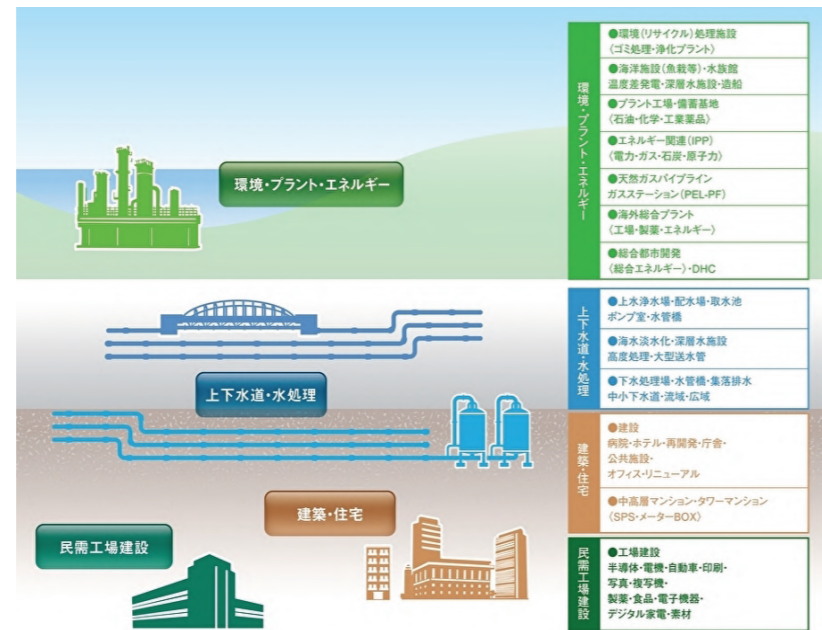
環境・プラント・エネルギー

上下水道・水処理

建築・住宅

民需工場建設

環境・プラント・エネルギー

●環境（リサイクル）処理施設
（ゴミ処理・浄化プラント）

●海洋施設（魚載等）・水族館
温度差発電・深層水施設・造船

●プラント工場・備蓄基地
（石油・化学・工業薬品）

●エネルギー関連（IPP）
（電力・ガス・石炭・原子力）

●天然ガスパイプライン
ガスステーション（PEL-PF）

●海外総合プラント
（工場・製薬・エネルギー）

●総合都市開発
（総合エネルギー）・DHC

上下水道・水処理

●上水浄水場・配水場・取水池
ポンプ室・水管橋

●海水淡水化・深層水施設
高度処理・大型送水管

●下水処理場・水管橋・集落排水
中小下水道・流域・広域

建築・住宅

●建設
病院・ホテル・再開発・庁舎・
公共施設・
オフィス・リニューアル

●中高層マンション・タワーマンション
（SPS・メーターBOX）

民需工場建設

●工場建設
半導体・電機・自動車・印刷・
写真・複写機・
製薬・食品・電子機器・
デジタル家電・素材